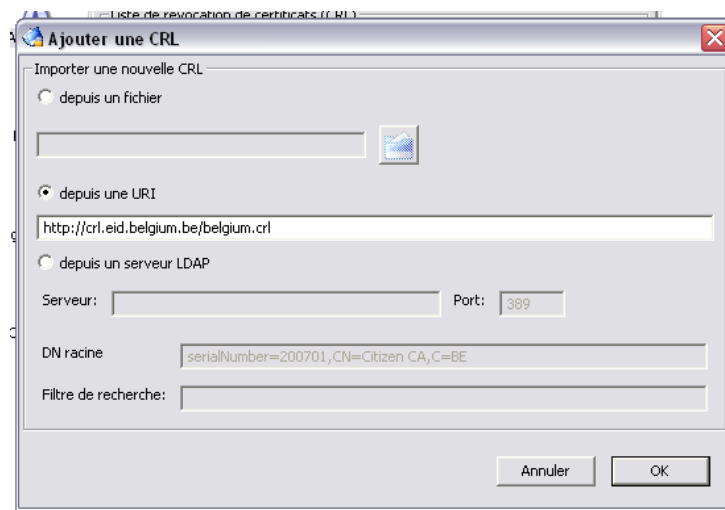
Liste de révocation de certificats (CRL)

Ajouter une CRL

Importer une nouvelle CRL

depuis un fichier

depuis une URI

http://crl.eid.belgium.be/belgium.crl

depuis un serveur LDAP

Serveur:

Port: 389

DN racine

serialNumber=200701,CN=Citizen CA,C=BE

Filtre de recherche:

Annuler

OK